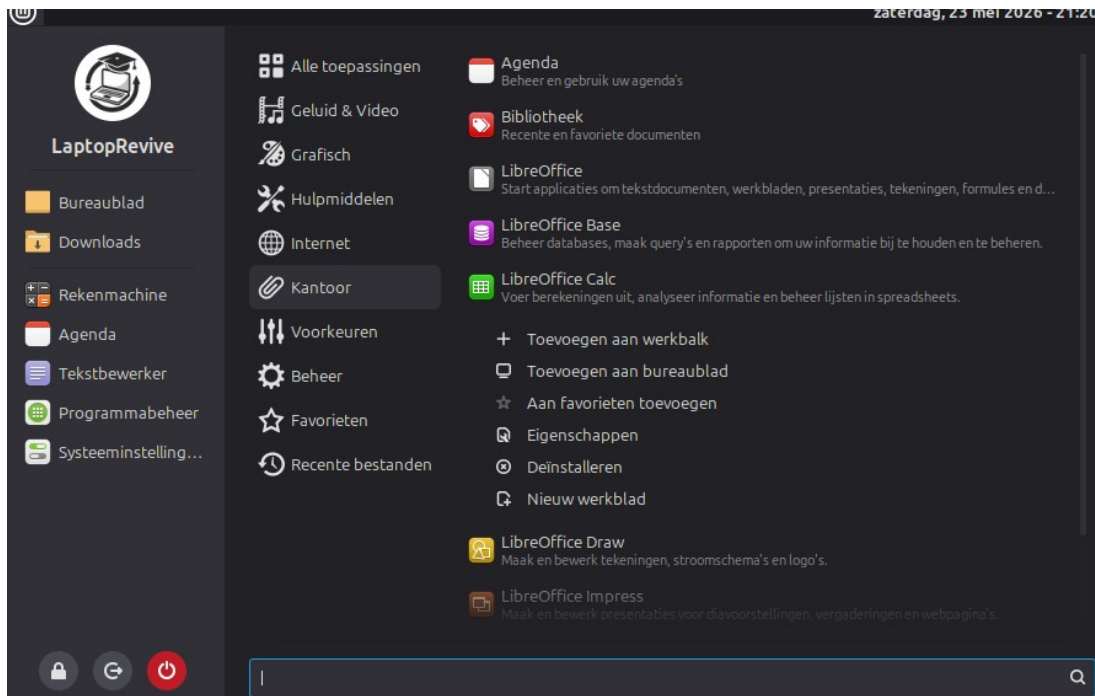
zaterdag, 23 mei 2026 - 21:20

LaptopRevive

Bureaublad
Downloads
Rekenmachine
Agenda
Tekstbewerker
Programmabeheer
Systeeminstelling…

Alle toepassingen
Geluid & Video
Grafisch
Hulpmiddelen
Internet
Kantoor
Voorkeuren
Beheer
Favorieten
Recente bestanden

Agenda
Beheer en gebruik uw agenda's

Bibliotheek
Recente en favoriete documenten

LibreOffice
Start applicaties om tekstdocumenten, werkbladen, presentaties, tekeningen, formules en d…

LibreOffice Base
Beheer databases, maak query's en rapporten om uw informatie bij te houden en te beheren.

LibreOffice Calc
Voer berekeningen uit, analyseer informatie en beheer lijsten in spreadsheets.

Toevoegen aan werkbalk
Toevoegen aan bureaublad
Aan favorieten toevoegen
Eigenschappen
Deïnstalleren
Nieuw werkblad

LibreOffice Draw
Maak en bewerk tekeningen, stroomschema's en logo's.

LibreOffice Impress
Maak en bewerk presentaties voor diavoorstellingen, vergaderingen en webpagina's.